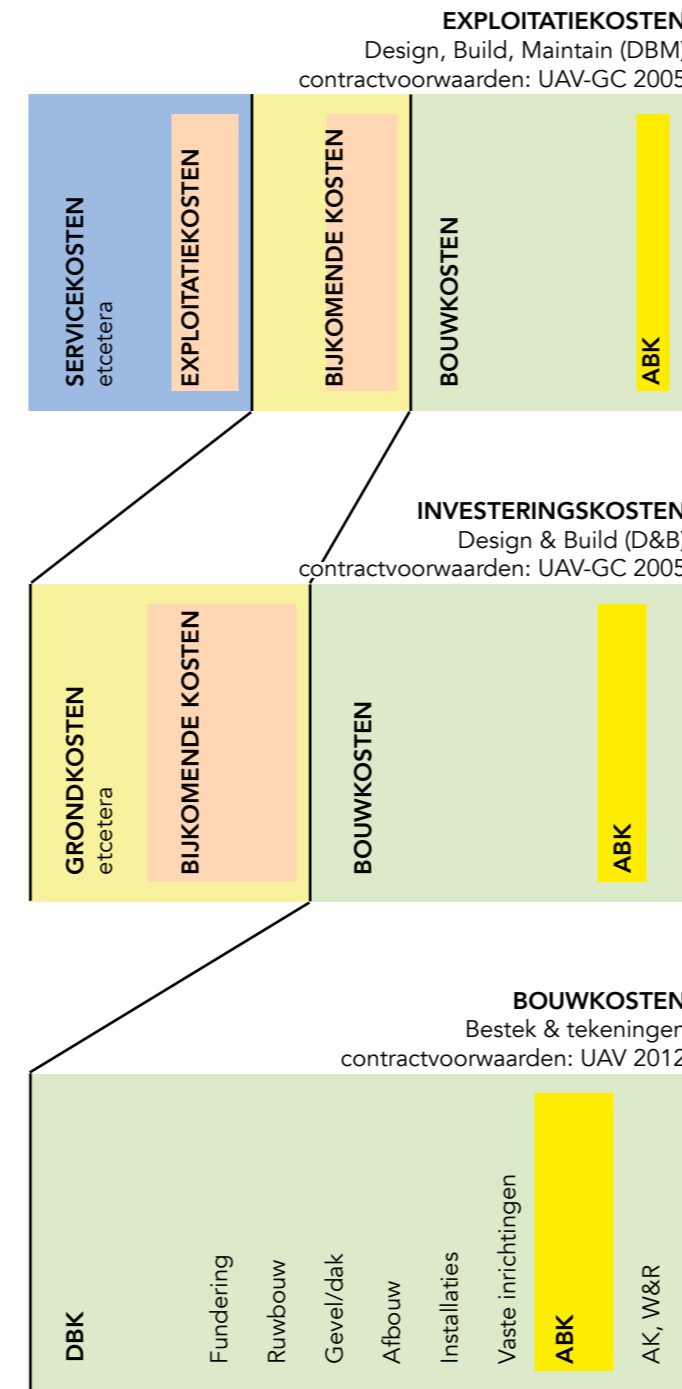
EXPLOITATIEKOSTEN
Design, Build, Maintain (DBM)
contractvoorwaarden: UAV-GC 2005

SERVICEKOSTEN
etcetera

EXPLOITATIEKOSTEN

BIJKOMENDE KOSTEN

BOUWKOSTEN

ABK

INVESTERINGSKOSTEN
Design & Build (D&B)
contractvoorwaarden: UAV-GC 2005

GRONDKOSTEN
etcetera

BIJKOMENDE KOSTEN

BOUWKOSTEN

ABK

BOUWKOSTEN
Bestek & tekeningen
contractvoorwaarden: UAV 2012

DBK

Fundering

Ruwbouw

Gevel/dak

Afbouw

Installaties

Vaste inrichtingen

ABK

AK, W&R